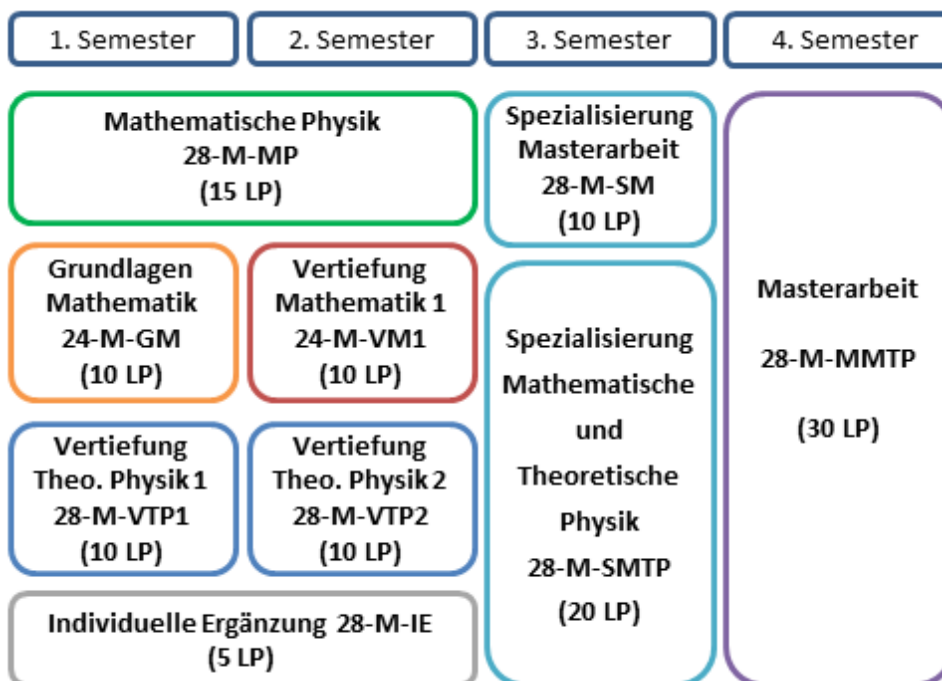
1. Semester

2. Semester

3. Semester

4. Semester

Mathematische Physik
28-M-MP
(15 LP)

Grundlagen Mathematik
24-M-GM
(10 LP)

Vertiefung Mathematik 1
24-M-VM1
(10 LP)

Vertiefung Theo. Physik 1
28-M-VTP1
(10 LP)

Vertiefung Theo. Physik 2
28-M-VTP2
(10 LP)

Individuelle Ergänzung 28-M-IE
(5 LP)

Spezialisierung Masterarbeit
28-M-SM
(10 LP)

Spezialisierung Mathematische und Theoretische Physik
28-M-SMTP
(20 LP)

Masterarbeit
28-M-MMTP
(30 LP)